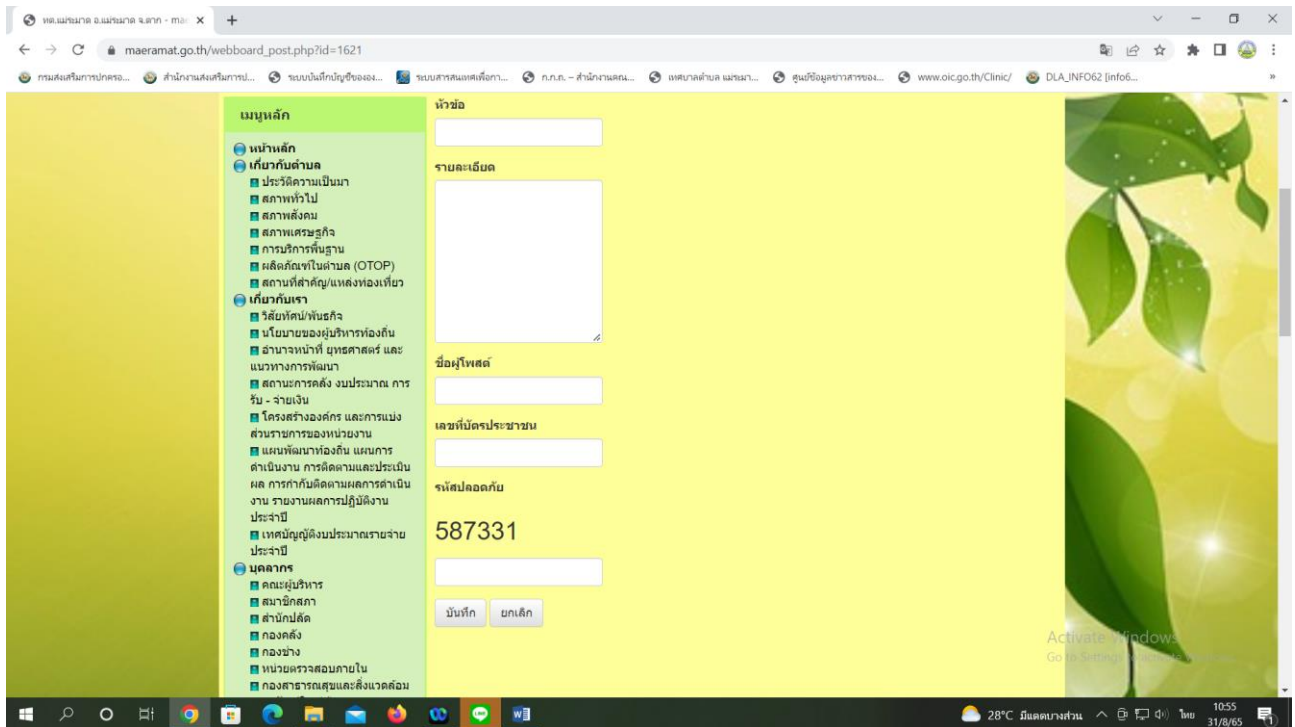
ทต.แม่ระมาด อ.แม่ระมาด จ.ตาก - ma ×
+
maeramat.go.th/webboard_post.php?id=1621
กรมส่งเสริมการปกครอ... สำนักงานส่งเสริมการป... ระบบบันทึกบัญชีขององ... ระบบสารสนเทศเพื่อกา... ก.ก.ถ. – สำนักงานคณ... เทศบาลตำบล แม่ระมา... ศูนย์ข้อมูลข่าวสารของ... www.oic.go.th/Clinic/ DLA_INFO62 [info6...

เมนูหลัก
หน้าหลัก
เกี่ยวกับตำบล
ประวัติความเป็นมา
สภาพทั่วไป
สภาพสังคม
สภาพเศรษฐกิจ
การบริการพื้นฐาน
ผลิตภัณฑ์ในตำบล (OTOP)
สถานที่สำคัญ/แหล่งท่องเที่ยว
เกี่ยวกับเรา
วิสัยทัศน์/พันธกิจ
นโยบายของผู้บริหารท้องถิ่น
อำนาจหน้าที่ ยุทธศาสตร์ และแนวทางการพัฒนา
สถานะการคลัง งบประมาณ การรับ - จ่ายเงิน
โครงสร้างองค์กร และการแบ่งส่วนราชการของหน่วยงาน
แผนพัฒนาท้องถิ่น แผนการดำเนินงาน การติดตามและประเมินผล การกำกับติดตามผลการดำเนินงาน รายงานผลการปฏิบัติงานประจำปี
เทศบัญญัติงบประมาณรายจ่ายประจำปี
บุคลากร
คณะผู้บริหาร
สมาชิกสภา
สำนักปลัด
กองคลัง
กองช่าง
หน่วยตรวจสอบภายใน
กองสาธารณสุขและสิ่งแวดล้อม

หัวข้อ
รายละเอียด
ชื่อผู้โพสต์
เลขที่บัตรประชาชน
รหัสปลอดภัย
587331
บันทึก ยกเลิก

Activate Windows
Go to Settings to activate Windows.

28°C มีแดดบางส่วน ไทย 10:55 31/8/65